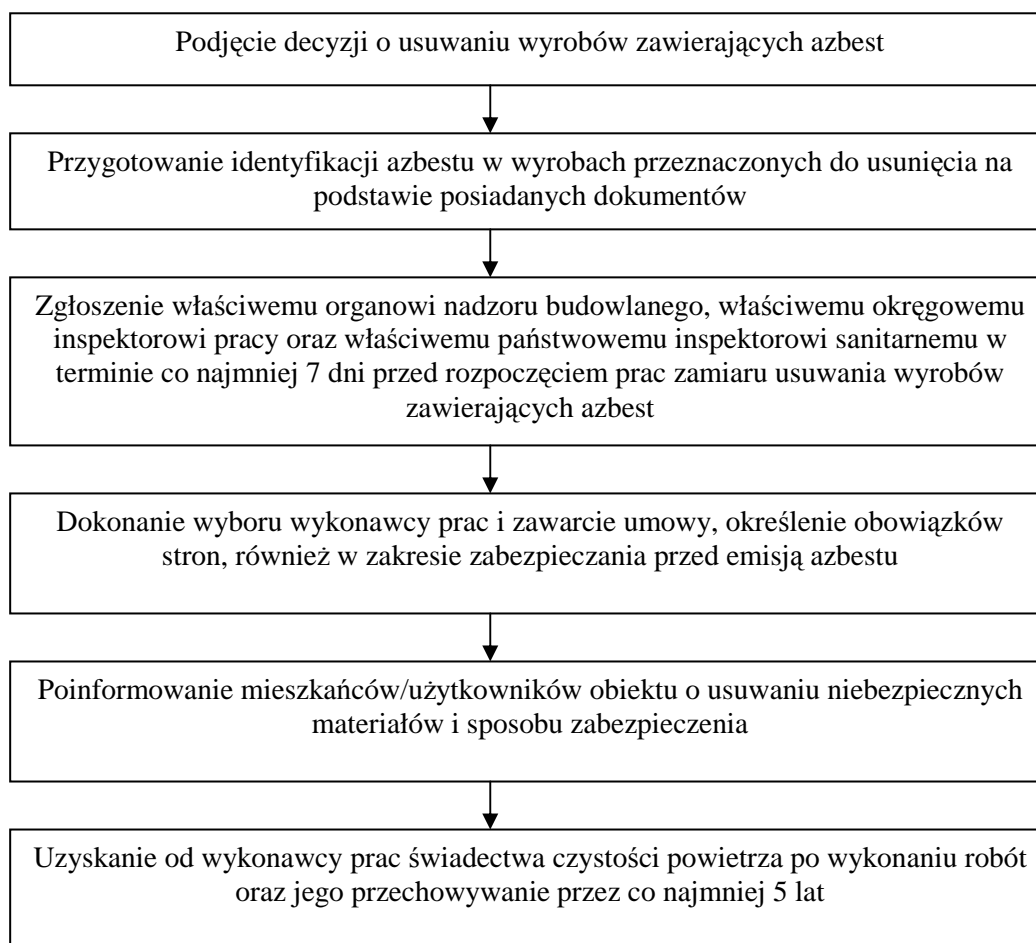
Podjęcie decyzji o usuwaniu wyrobów zawierających azbest

Przygotowanie identyfikacji azbestu w wyrobach przeznaczonych do usunięcia na podstawie posiadanych dokumentów

Zgłoszenie właściwemu organowi nadzoru budowlanego, właściwemu okręgowemu inspektorowi pracy oraz właściwemu państwowemu inspektorowi sanitarnemu w terminie co najmniej 7 dni przed rozpoczęciem prac zamiaru usuwania wyrobów zawierających azbest

Dokonanie wyboru wykonawcy prac i zawarcie umowy, określenie obowiązków stron, również w zakresie zabezpieczania przed emisją azbestu

Poinformowanie mieszkańców/użytkowników obiektu o usuwaniu niebezpiecznych materiałów i sposobu zabezpieczenia

Uzyskanie od wykonawcy prac świadectwa czystości powietrza po wykonaniu robót oraz jego przechowywanie przez co najmniej 5 lat